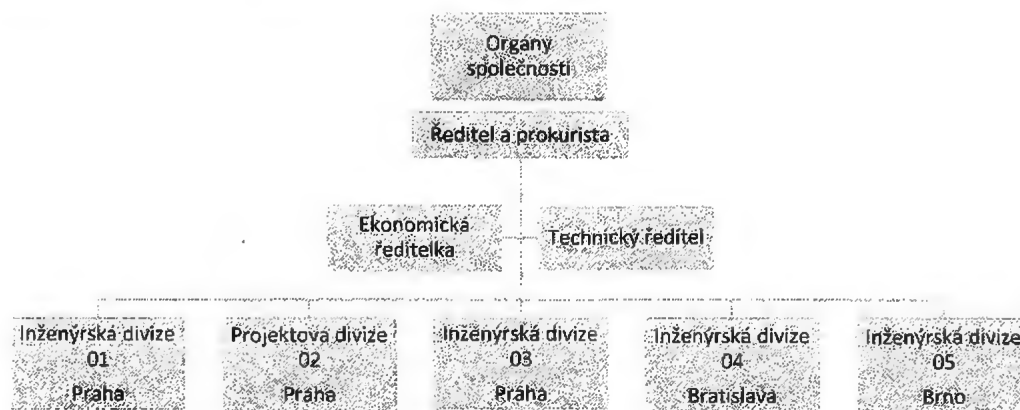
Orgány společnosti

Ředitel a prokurista

Ekonomická ředitelka

Technický ředitel

Inženýrská divize 01 Praha

Projektová divize 02 Praha

Inženýrská divize 03 Praha

Inženýrská divize 04 Bratislava

Inženýrská divize 05 Brno